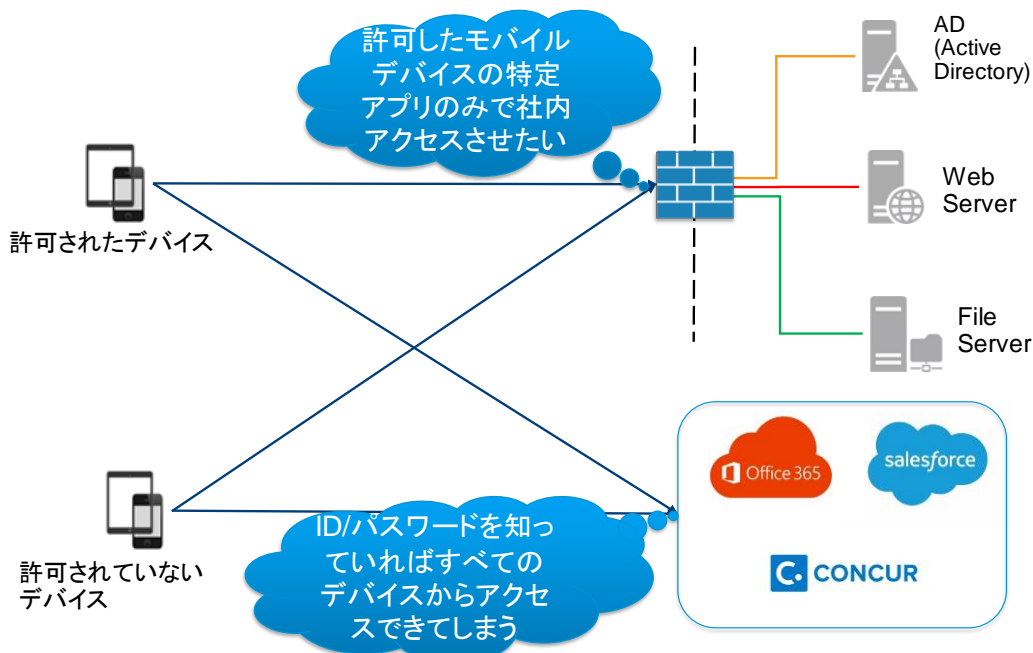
許可したモバイルデバイスの特定アプリのみで社内アクセスさせたい

AD
(Active Directory)

Web Server

File Server

許可されたデバイス

Office 365

salesforce

CONCUR

許可されていないデバイス

ID/パスワードを知っていればすべてのデバイスからアクセスできてしまう